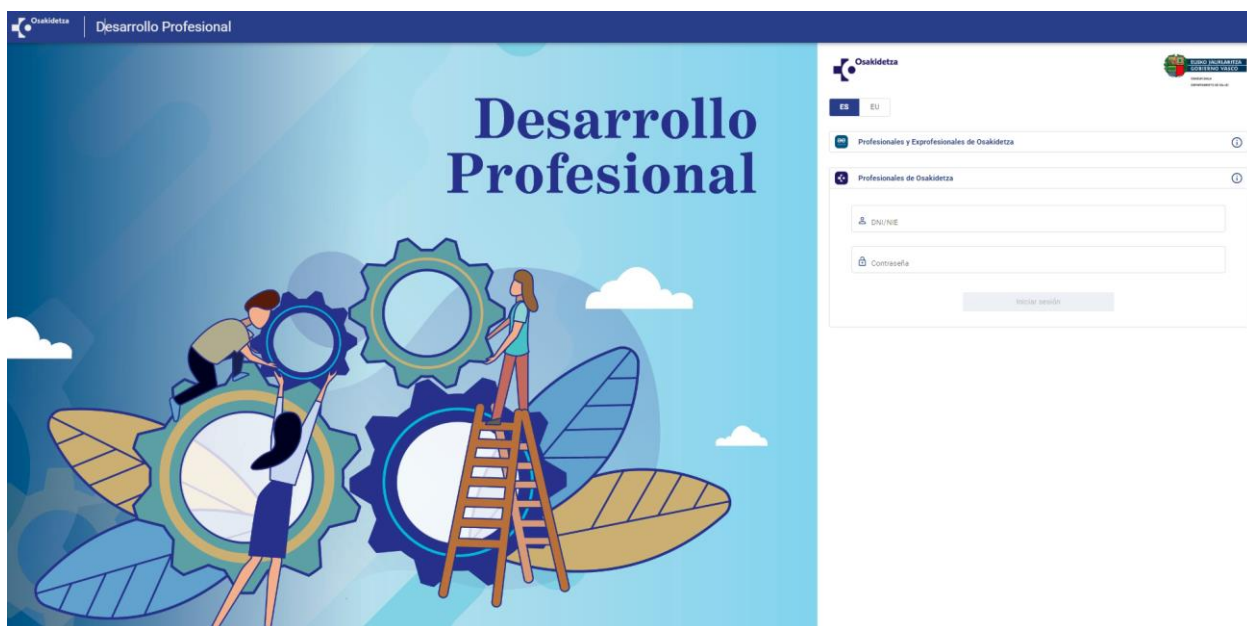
Osakidetza | Desarrollo Profesional

Desarrollo Profesional

Osakidetza

EUSKO JAURLARITZA
GOBIERNO VASCO

OSASUN SAILA
DEPARTAMENTO DE SALUD

ES EU

Profesionales y Exprofesionales de Osakidetza

Profesionales de Osakidetza

DNI/NIE

Contraseña

Iniciar sesión